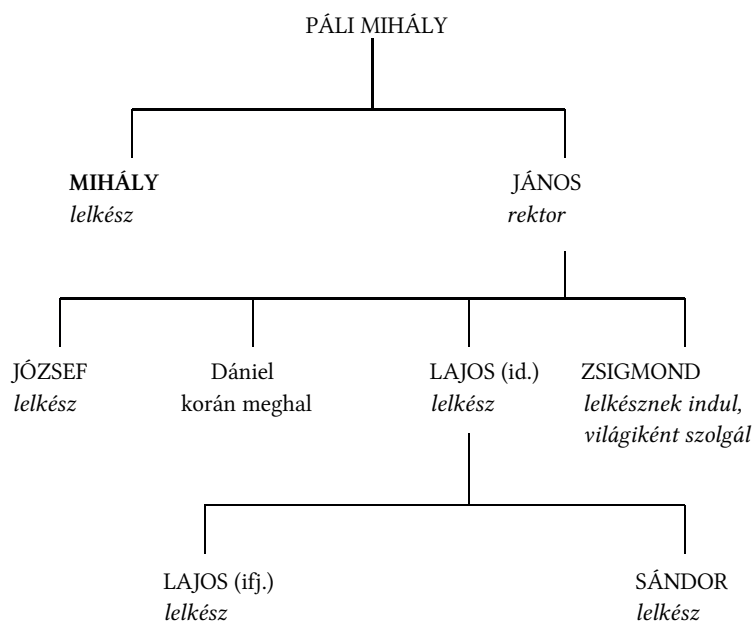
PÁLI MIHÁLY

**MIHÁLY**
*lelkész*

JÁNOS
*rektor*

JÓZSEF
*lelkész*

Dániel
korán meghal

LAJOS (id.)
*lelkész*

ZSIGMOND
*lelkésznek indul, világiként szolgál*

LAJOS (ifj.)
*lelkész*

SÁNDOR
*lelkész*